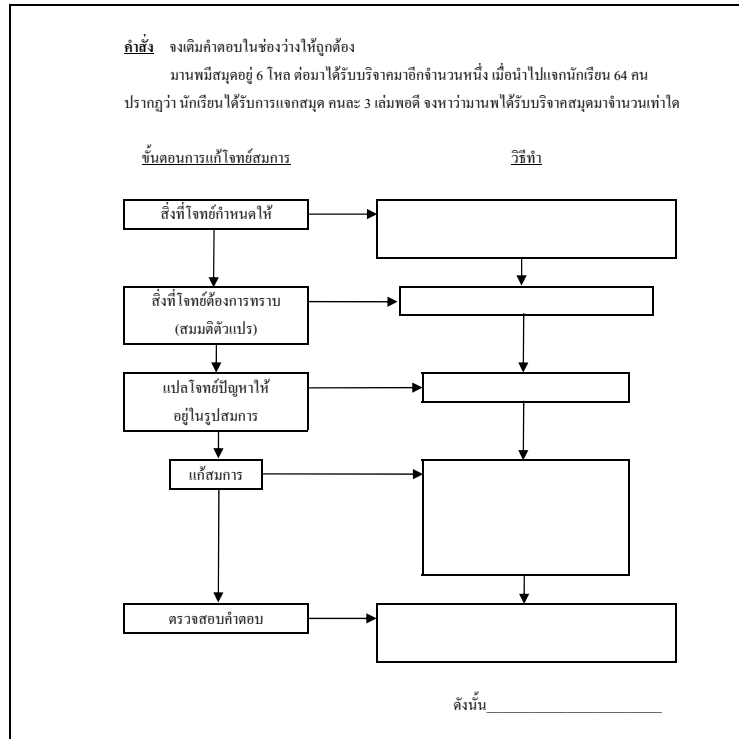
คำสั่ง จงเติมคำตอบในช่องว่างให้ถูกต้อง

มานพมีสมุดอยู่ 6 โหล ต่อมาได้รับบริจาคมาอีกจำนวนหนึ่ง เมื่อนำไปแจกนักเรียน 64 คน ปรากฏว่า นักเรียนได้รับการแจกสมุด คนละ 3 เล่มพอดี จงหาว่ามานพได้รับบริจาคสมุดมาจำนวนเท่าใด

ขั้นตอนการแก้โจทย์สมการ

วิธีทำ

สิ่งที่โจทย์กำหนดให้

สิ่งที่โจทย์ต้องการทราบ (สมมติตัวแปร)

แปลโจทย์ปัญหาให้อยู่ในรูปสมการ

แก้สมการ

ตรวจสอบคำตอบ

ดังนั้น________________________